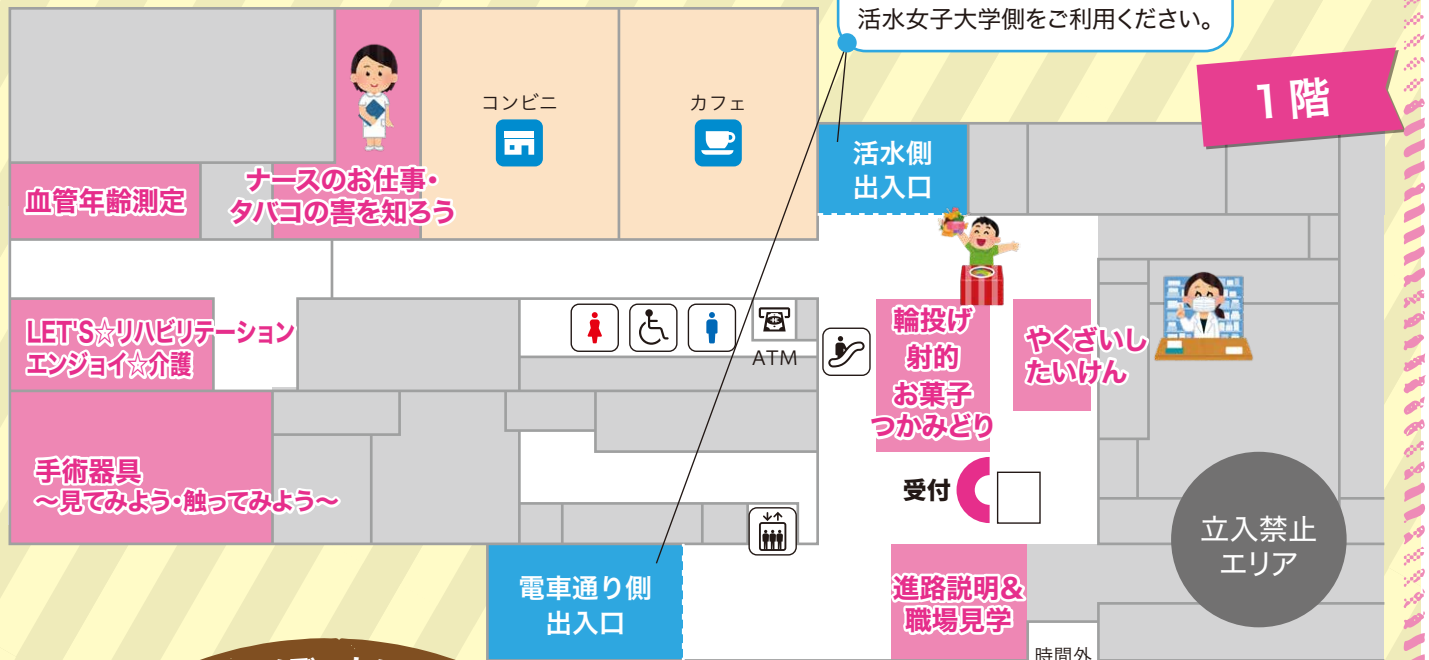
活水女子大学側をご利用ください。

1階

コンビニ

カフェ

活水側
出入口

血管年齢測定

ナースのお仕事・
タバコの害を知ろう

LET'S☆リハビリテーション
エンジョイ☆介護

ATM

輪投げ
射的
お菓子
つかみどり

やくざいし
たいけん

手術器具
〜見てみよう・触ってみよう〜

受付

立入禁止
エリア

電車通り側
出入口

進路説明&
職場見学

時間外